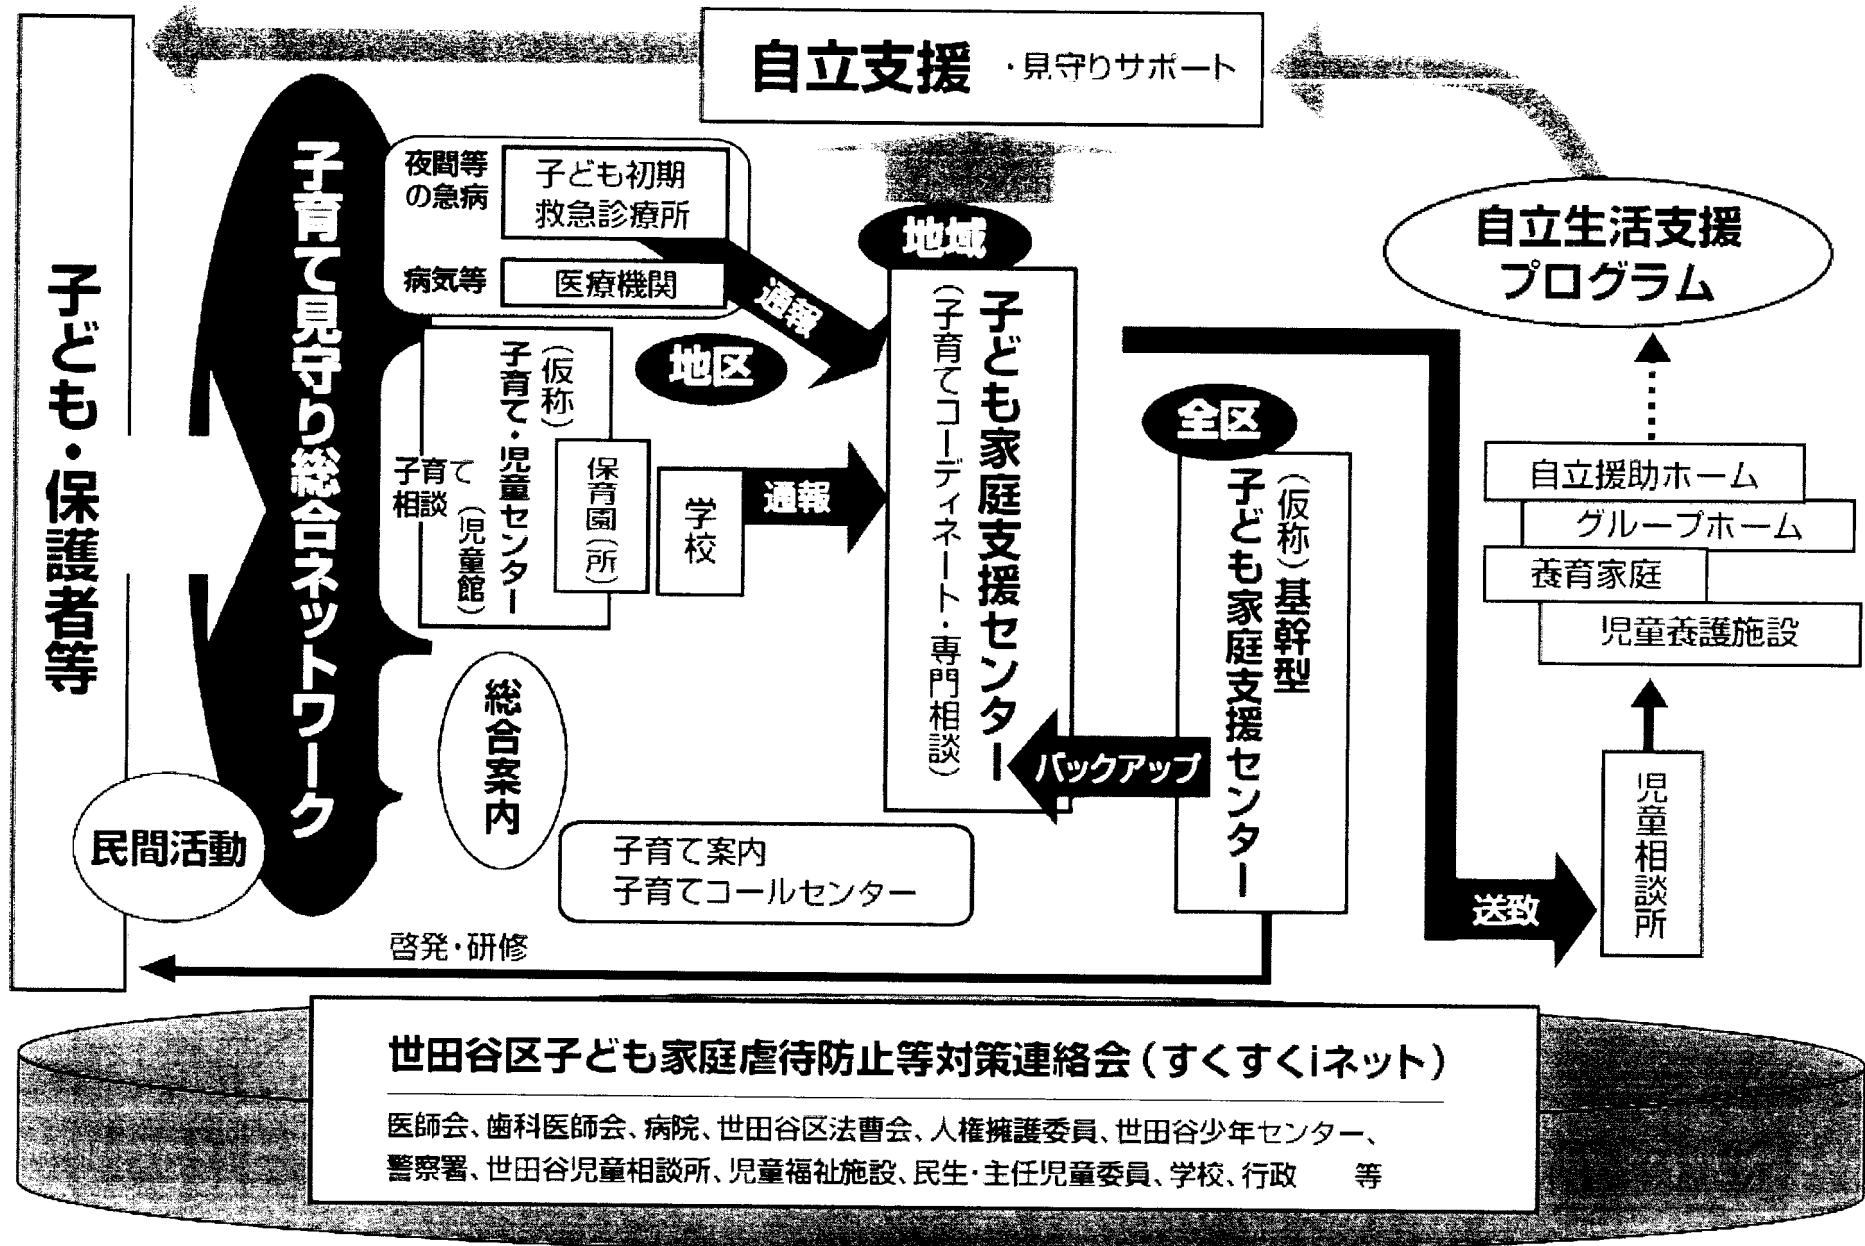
自立支援 ・見守りサポート

子ども・保護者等

子育て見守り総合ネットワーク

民間活動

夜間等の急病
子ども初期救急診療所

病気等
医療機関

通報

地域

地区

子育て相談
(仮称)子育て・児童センター(児童館)

保育園(所)

学校

通報

子ども家庭支援センター(子育てコーディネート・専門相談)

全区

(仮称)基幹型子ども家庭支援センター

バックアップ

総合案内

子育て案内
子育てコールセンター

啓発・研修

自立生活支援プログラム

自立援助ホーム
グループホーム
養育家庭
児童養護施設

児童相談所

送致

世田谷区子ども家庭虐待防止等対策連絡会(すくすくiネット)

医師会、歯科医師会、病院、世田谷区法曹会、人権擁護委員、世田谷少年センター、警察署、世田谷児童相談所、児童福祉施設、民生・主任児童委員、学校、行政 等